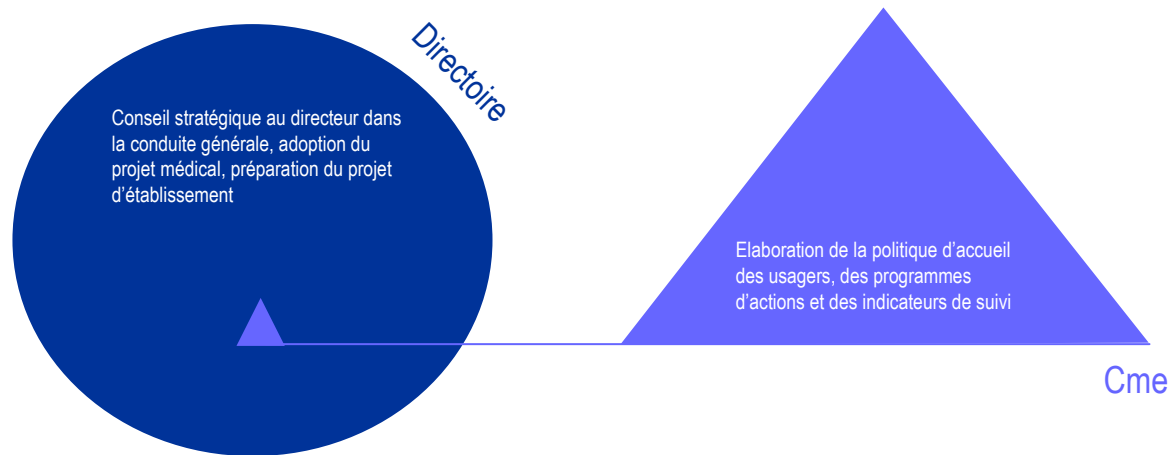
Directoire

Conseil stratégique au directeur dans la conduite générale, adoption du projet médical, préparation du projet d'établissement

Elaboration de la politique d'accueil des usagers, des programmes d'actions et des indicateurs de suivi

Cme